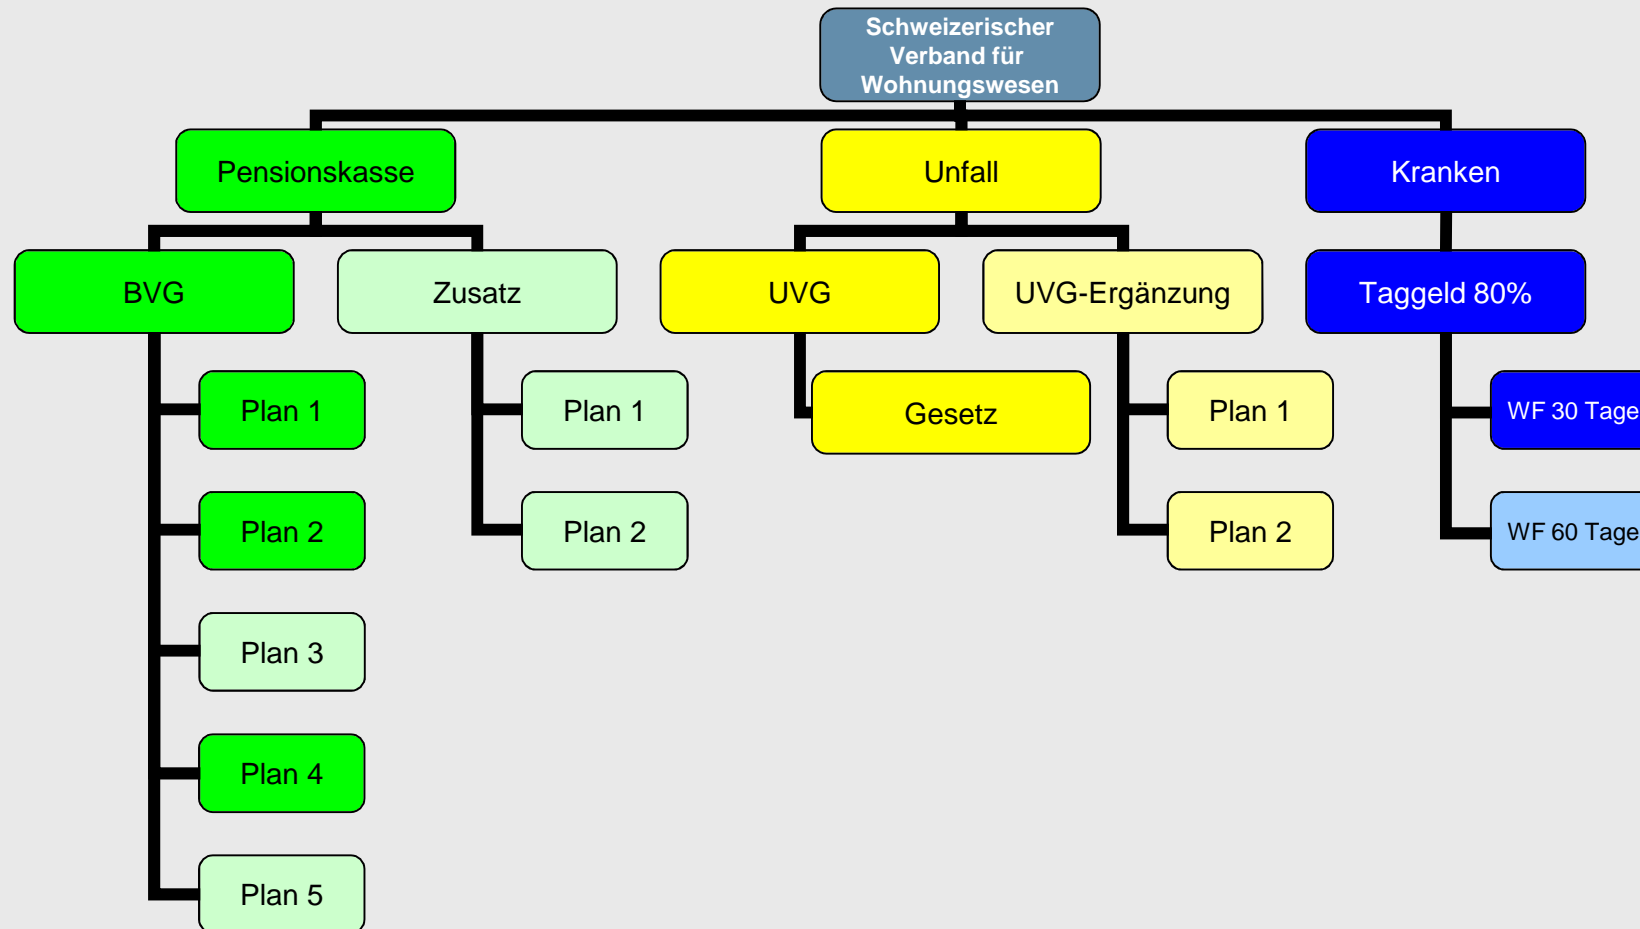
Schweizerischer Verband für Wohnungswesen

Pensionskasse

Unfall

Kranken

BVG

Zusatz

UVG

UVG-Ergänzung

Taggeld 80%

Plan 1

Plan 2

Plan 3

Plan 4

Plan 5

Plan 1

Plan 2

Gesetz

Plan 1

Plan 2

WF 30 Tage

WF 60 Tage